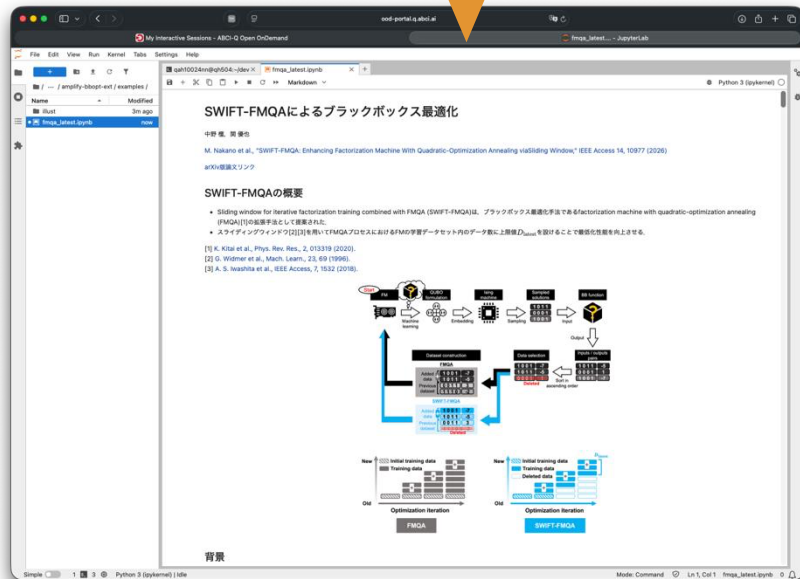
ood-portal.q.abci.ai

My Interactive Sessions - ABCI-Q Open OnDemand

fmqa_latest... - JupyterLab

File Edit View Run Kernel Tabs Settings Help

/ ··· / amplify-bbopt-ext / examples /

| Name | Modified |
|---|---|
| illust | 3m ago |
| fmqa_latest.ipynb | now |

qah10024nn@qh604:~/dev

fmqa_latest.ipynb

Markdown

Python 3 (ipykernel)

# SWIFT-FMQAによるブラックボックス最適化

中野 優, 関 優也

M. Nakano et al., "SWIFT-FMQA: Enhancing Factorization Machine With Quadratic-Optimization Annealing viaSliding Window," IEEE Access 14, 10977 (2026)

arXiv版論文リンク

## SWIFT-FMQAの概要

- Sliding window for iterative factorization training combined with FMQA (SWIFT-FMQA)は、ブラックボックス最適化手法であるfactorization machine with quadratic-optimization annealing (FMQA)[1]の拡張手法として提案された.
- スライディングウィンドウ[2][3]を用いてFMQAプロセスにおけるFMの学習データセット内のデータ数に上限値$D_{limit}$を設けることで最適化性能を向上させる.

[1] K. Kitai et al., Phys. Rev. Res., 2, 013319 (2020).
[2] G. Widmer et al., Mach. Learn., 23, 69 (1996).
[3] A. S. Iwashita et al., IEEE Access, 7, 1532 (2018).

Start
FM
QUBO formulation
Ising machine
Sampled solutions
BB function
Machine learning
Embedding
Sampling
Input
Output
Dataset construction
Data selection
Inputs / outputs pairs
FMQA
Added data
Previous dataset
Sort in ascending order
Deleted
SWIFT-FMQA
Added data
Previous dataset
Deleted

New
Initial training data
Training data
Old
Optimization iteration
FMQA

Initial training data
Training data
Deleted data
$D_{limit}$
Optimization iteration
SWIFT-FMQA

背景

Simple 1 3 Python 3 (ipykernel) | Idle
Mode: Command Ln 1, Col 1 fmqa_latest.ipynb 0